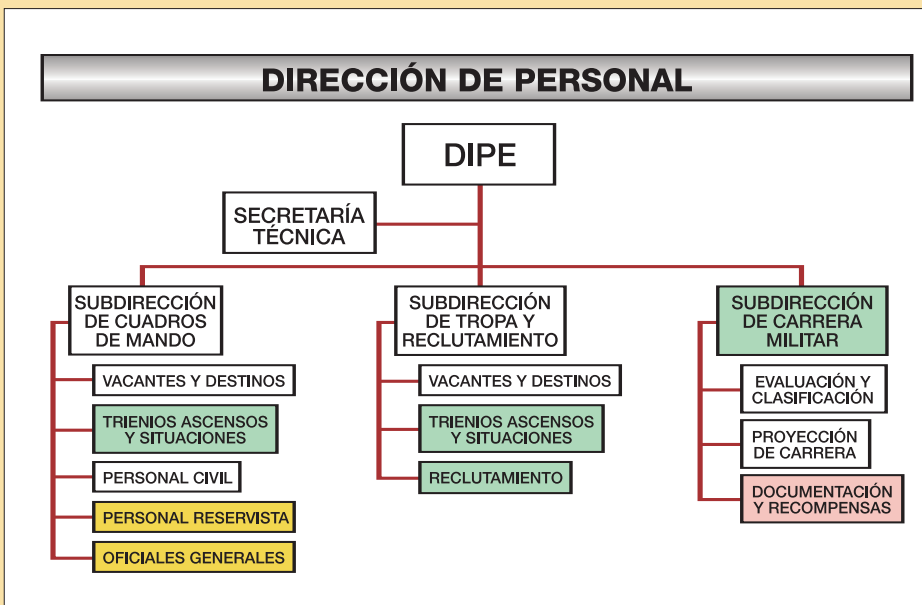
DIRECCIÓN DE PERSONAL

DIPE

SECRETARÍA TÉCNICA

SUBDIRECCIÓN DE CUADROS DE MANDO

VACANTES Y DESTINOS

TRIENIOS ASCENSOS Y SITUACIONES

PERSONAL CIVIL

PERSONAL RESERVISTA

OFICIALES GENERALES

SUBDIRECCIÓN DE TROPA Y RECLUTAMIENTO

VACANTES Y DESTINOS

TRIENIOS ASCENSOS Y SITUACIONES

RECLUTAMIENTO

SUBDIRECCIÓN DE CARRERA MILITAR

EVALUACIÓN Y CLASIFICACIÓN

PROYECCIÓN DE CARRERA

DOCUMENTACIÓN Y RECOMPENSAS